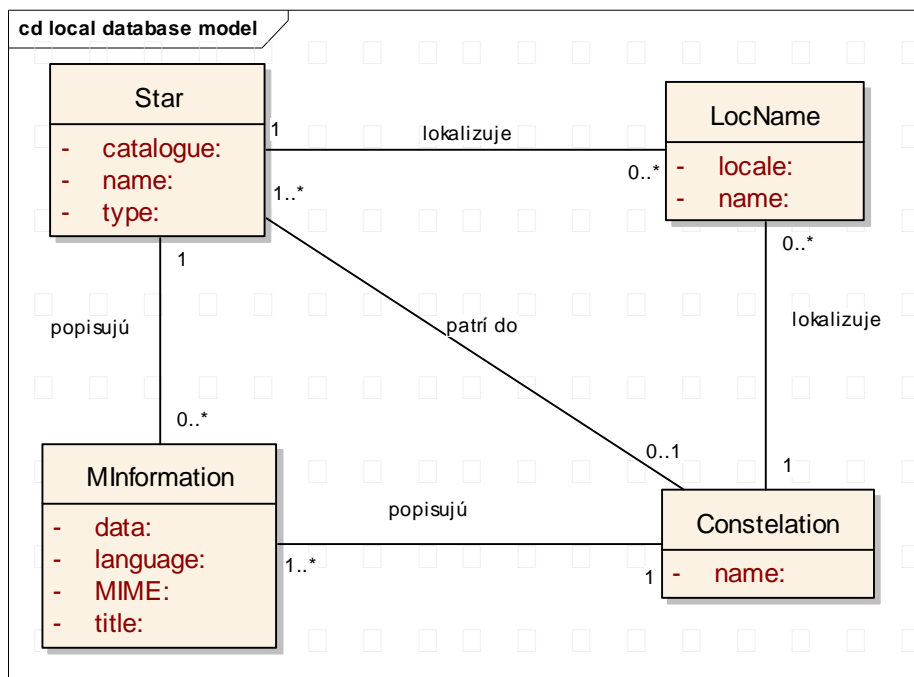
cd local database model

Star
- catalogue:
- name:
- type:

LocName
- locale:
- name:

MInformation
- data:
- language:
- MIME:
- title:

Constelation
- name:

1
lokalizuje
0..*
1..*
1
popisujú
patrí do
0..*
lokalizuje
0..*
0..1
1
popisujú
1..*
1